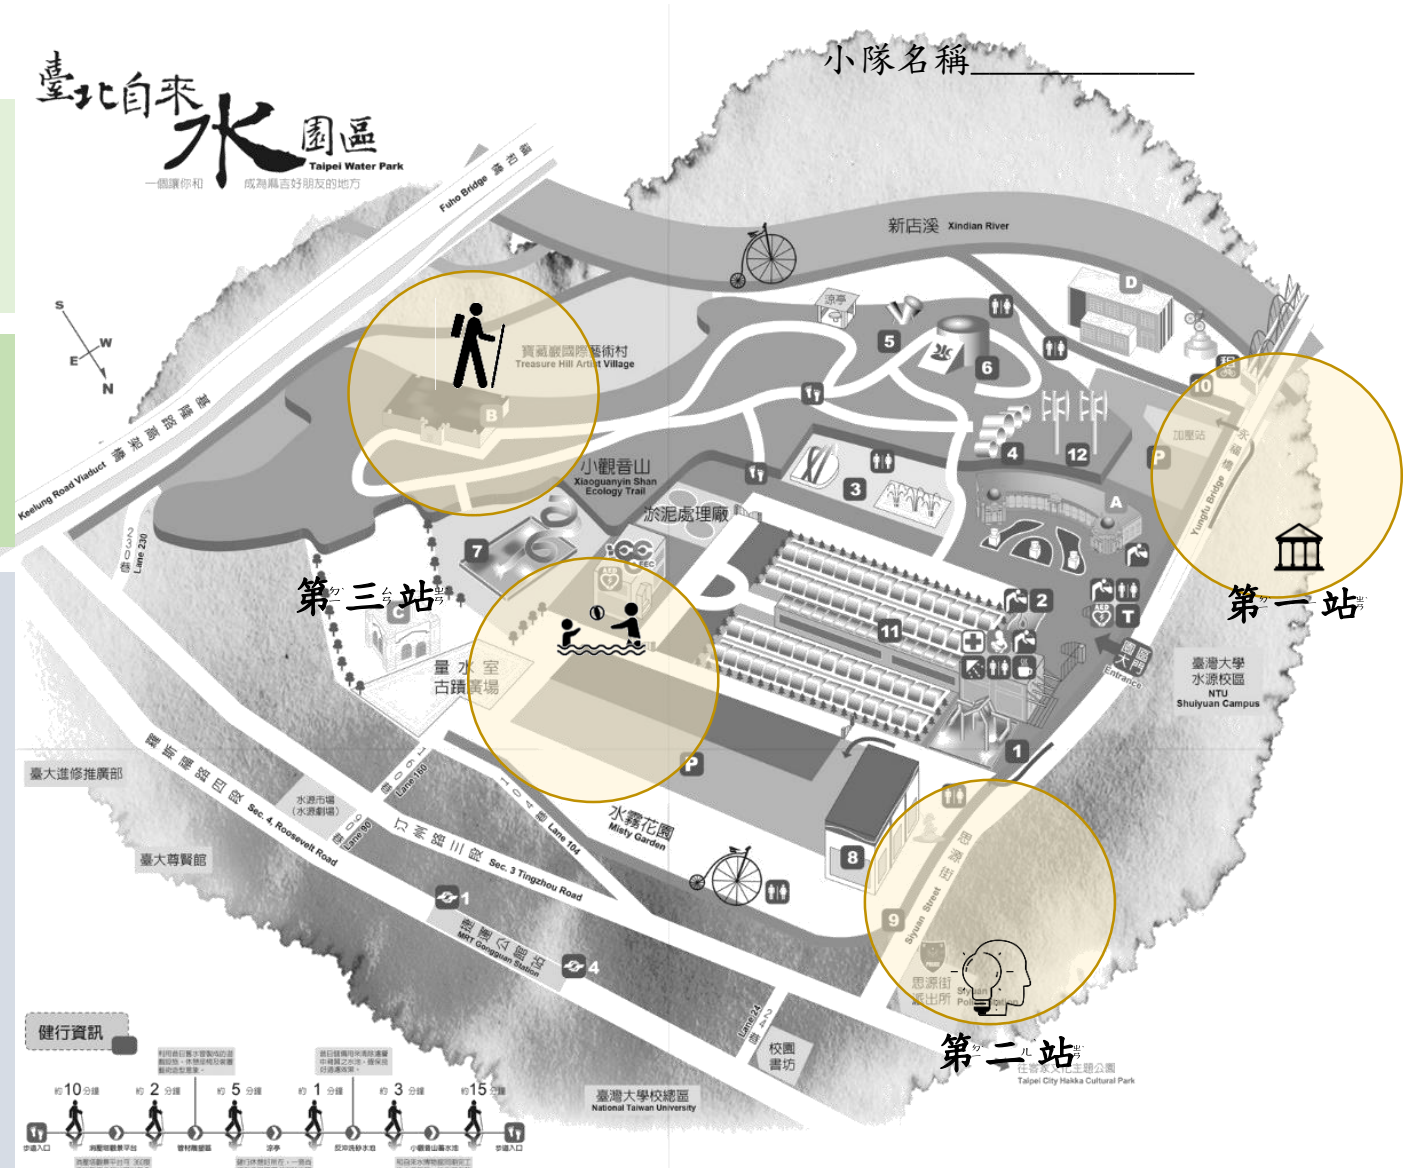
臺北自來水園區
Taipei Water Park
一個讓你和 成為麻吉好朋友的地方

小隊名稱___________

Fuho Bridge 福和橋

新店溪 Xindian River

S
W
E
N

Keelung Road Viaduct 基隆路高架橋

寶藏巖國際藝術村
Treasure Hill Artist Village

涼亭

5
6
D
B

小觀音山
Xiaoguanyin Shan Ecology Trail

淤泥處理廠

3
4
12
A
10
P

加壓站

Yongfu Bridge 永福橋

第一站

Lane 230 230巷

7
C

第三站

量水室
古蹟廣場

11
2
T

園區大門
Entrance

臺灣大學
水源校區
NTU
Shuiyuan Campus

1

P

臺大進修推廣部

羅斯福路四段 Sec. 4, Roosevelt Road

水源市場
(水源劇場)

Lane 80 80巷

Lane 160 160巷

汀州路三段 Sec. 3 Tingzhou Road

Lane 104 104巷

水霧花園
Misty Garden

8

9
Siyuan Street 思源街

臺大尊賢館

1
捷運公館站
MRT Gongguan Station
4

思源街派出所
Siyuan Police Station

第二站

臺北市客家文化主題公園
Taipei City Hakka Cultural Park

Lane 24 24巷

校園書坊

臺灣大學校總區
National Taiwan University

健行資訊

約10分鐘 約2分鐘 約5分鐘 約1分鐘 約3分鐘 約15分鐘

步道入口 步道入口